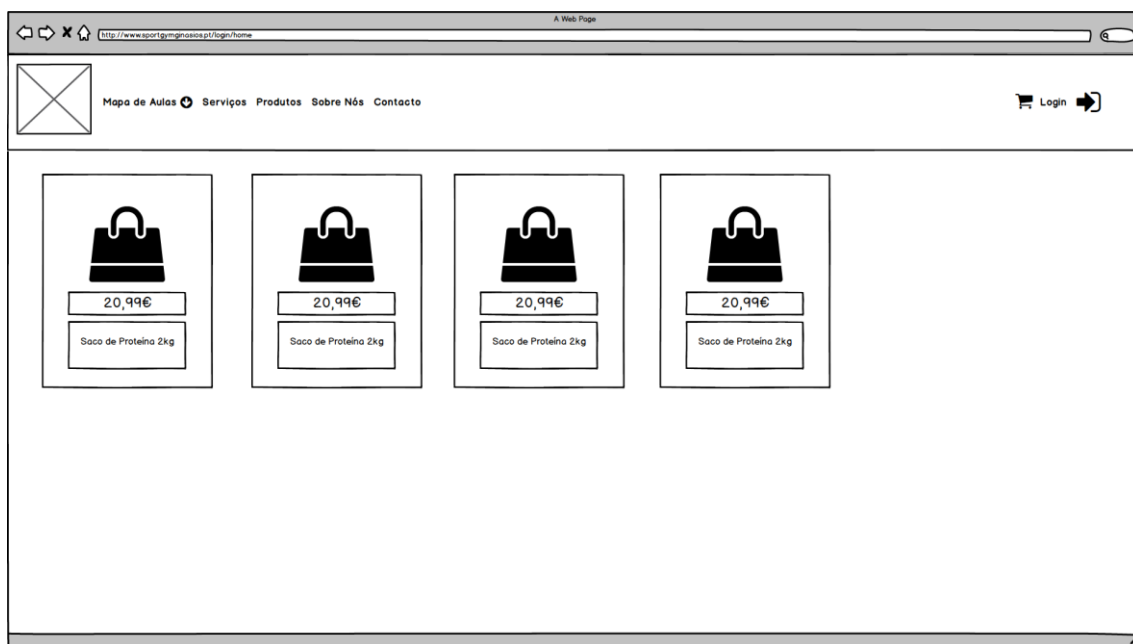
A Web Page

http://www.sportgymginasios.pt/login/home

Mapa de Aulas Serviços Produtos Sobre Nós Contacto

Login

20,99€

Saco de Proteína 2kg

20,99€

Saco de Proteína 2kg

20,99€

Saco de Proteína 2kg

20,99€

Saco de Proteína 2kg